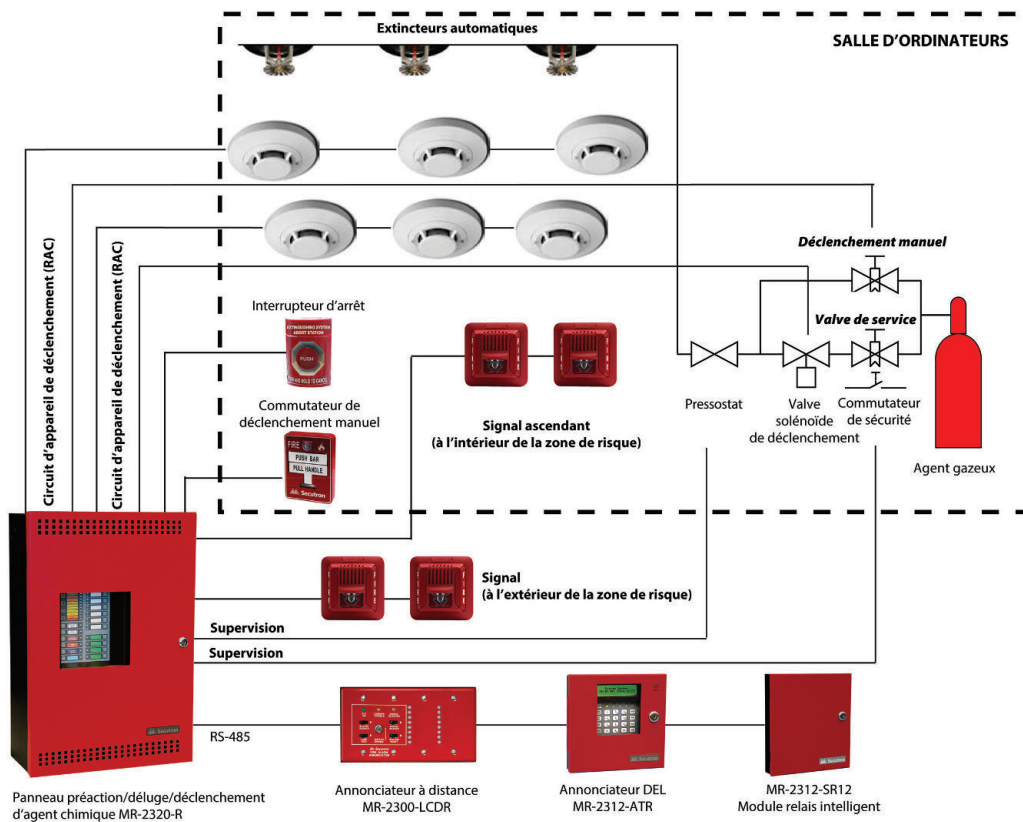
Extincteurs automatiques

SALLE D'ORDINATEURS

Circuit d'appareil de déclenchement (RAC)

Circuit d'appareil de déclenchement (RAC)

Déclenchement manuel

Valve de service

Interrupteur d'arrêt

EXTINGUISHING SYSTEM ABORT STATION

PUSH

PUSH AND HOLD TO CANCEL

Commutateur de déclenchement manuel

FIRE

PUSH BAR

PULL HANDLE

Secutron

Signal ascendant (à l'intérieur de la zone de risque)

Pressostat

Valve solénoïde de déclenchement

Commutateur de sécurité

Agent gazeux

Signal (à l'extérieur de la zone de risque)

Supervision

Supervision

Secutron

RS-485

Panneau préaction/déluge/déclenchement d'agent chimique MR-2320-R

Annonciateur à distance MR-2300-LCDR

Annonciateur DEL MR-2312-ATR

MR-2312-SR12 Module relais intelligent